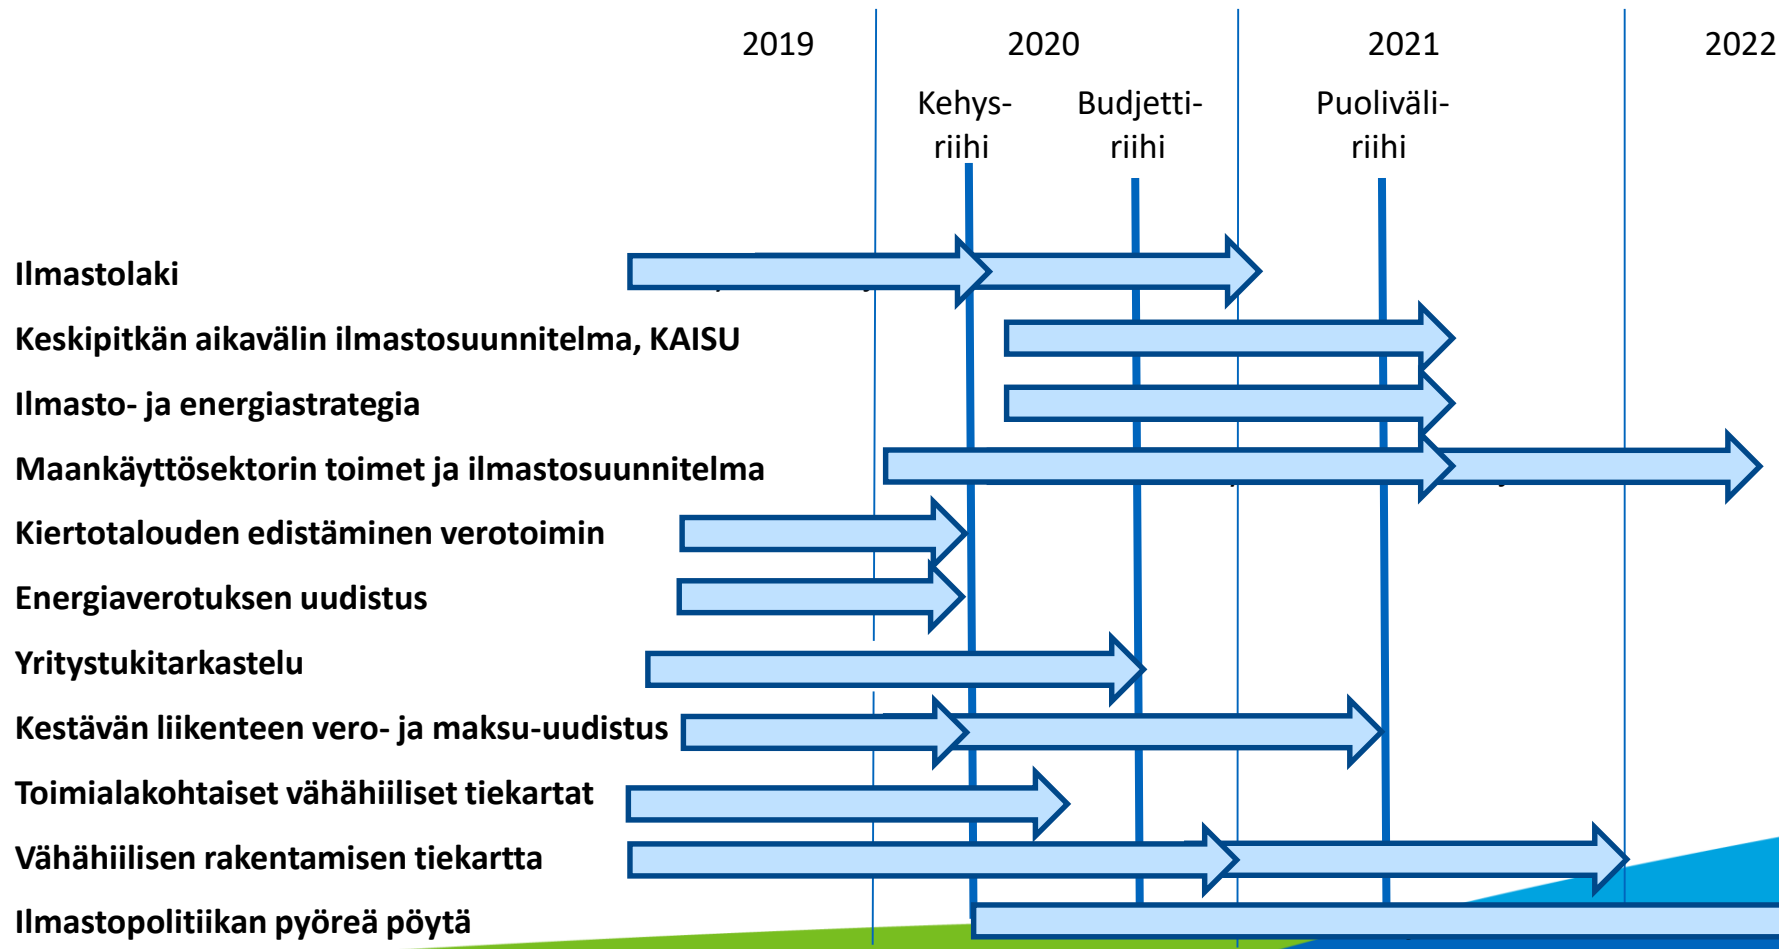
2019
2020
2021
2022

Kehysriihi
Budjettiriihi
Puoliväliriihi

Ilmastolaki
Keskipitkän aikavälin ilmastosuunnitelma, KAISU
Ilmasto- ja energiastrategia
Maankäyttösektorin toimet ja ilmastosuunnitelma
Kiertotalouden edistäminen verotoimin
Energiaverotuksen uudistus
Yritystukitarkastelu
Kestävän liikenteen vero- ja maksu-uudistus
Toimialakohtaiset vähähiiliset tiekartat
Vähähiilisen rakentamisen tiekartta
Ilmastopolitiikan pyöreä pöytä